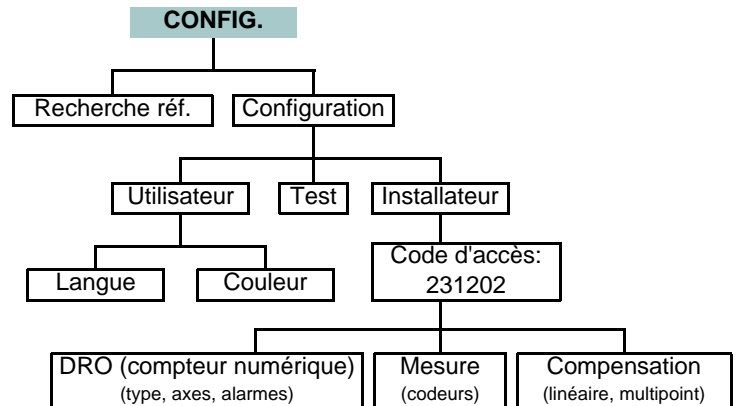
CONFIG.

Recherche réf.

Configuration

Utilisateur

Test

Installateur

Langue

Couleur

Code d'accès: 231202

DRO (compteur numérique)
(type, axes, alarmes)

Mesure
(codeurs)

Compensation
(linéaire, multipoint)